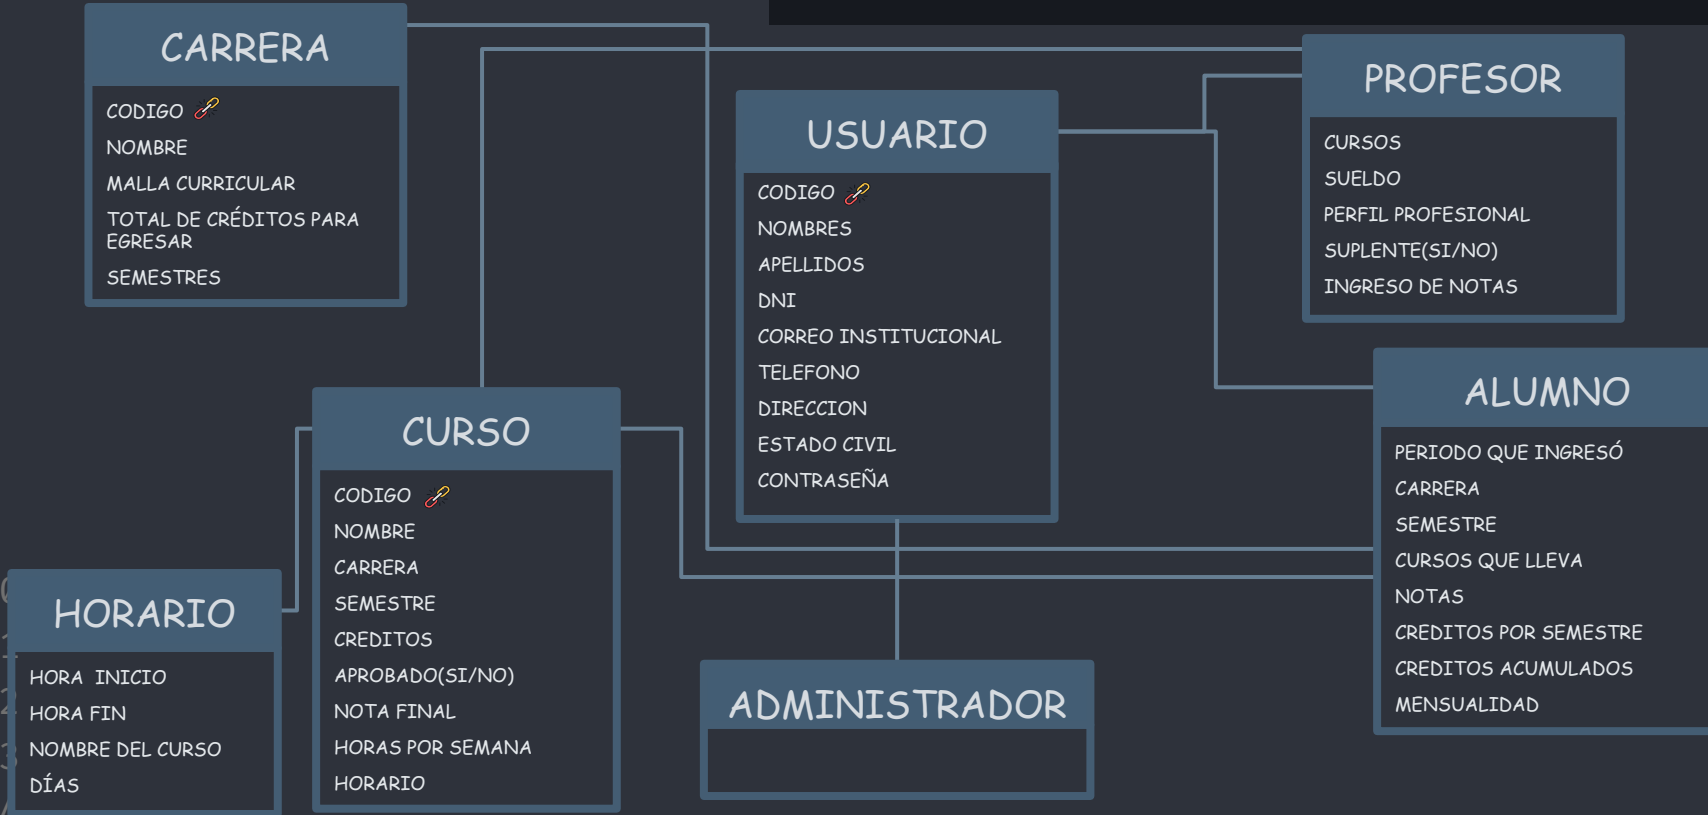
CARRERA

CODIGO
NOMBRE
MALLA CURRICULAR
TOTAL DE CRÉDITOS PARA EGRESAR
SEMESTRES

USUARIO

CODIGO
NOMBRES
APELLIDOS
DNI
CORREO INSTITUCIONAL
TELEFONO
DIRECCION
ESTADO CIVIL
CONTRASEÑA

PROFESOR

CURSOS
SUELDO
PERFIL PROFESIONAL
SUPLENTE(SI/NO)
INGRESO DE NOTAS

ALUMNO

PERIODO QUE INGRESÓ
CARRERA
SEMESTRE
CURSOS QUE LLEVA
NOTAS
CREDITOS POR SEMESTRE
CREDITOS ACUMULADOS
MENSUALIDAD

CURSO

CODIGO
NOMBRE
CARRERA
SEMESTRE
CREDITOS
APROBADO(SI/NO)
NOTA FINAL
HORAS POR SEMANA
HORARIO

HORARIO

HORA INICIO
HORA FIN
NOMBRE DEL CURSO
DÍAS

ADMINISTRADOR